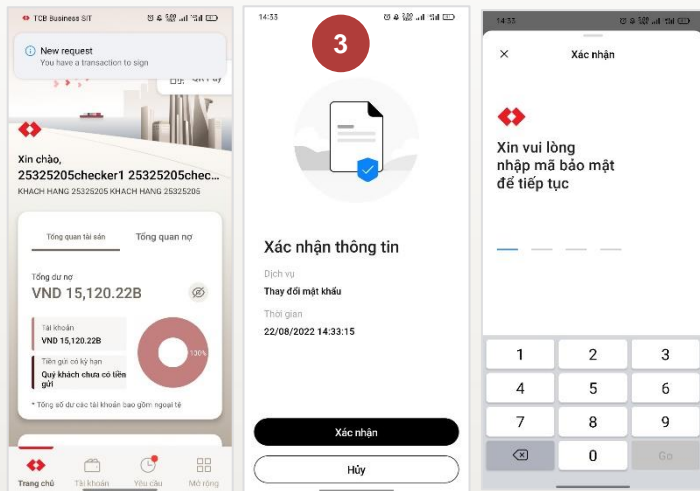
TCB Business SIT

New request
You have a transaction to sign

QR Pay

Xin chào,
25325205checker1 25325205chec...
KHACH HANG 25325205 KHACH HANG 25325205

Tổng quan tài sản
Tổng quan nợ

Tổng dư nợ
VND 15,120.22B

Tài khoản
VND 15,120.22B

Tiền gửi có kỳ hạn
Quý khách chưa có tiền gửi

100%

* Tổng số dư các tài khoản bao gồm ngoại tệ

Trang chủ
Tài khoản
Yêu cầu
Mở rộng

14:33

3

Xác nhận thông tin
Dịch vụ
Thay đổi mật khẩu
Thời gian
22/08/2022 14:33:15

Xác nhận
Hủy

14:33

Xác nhận

Xin vui lòng nhập mã bảo mật để tiếp tục

| 1 | 2 | 3 |
|---|---|---|
| 4 | 5 | 6 |
| 7 | 8 | 9 |
|  | 0 | Go |